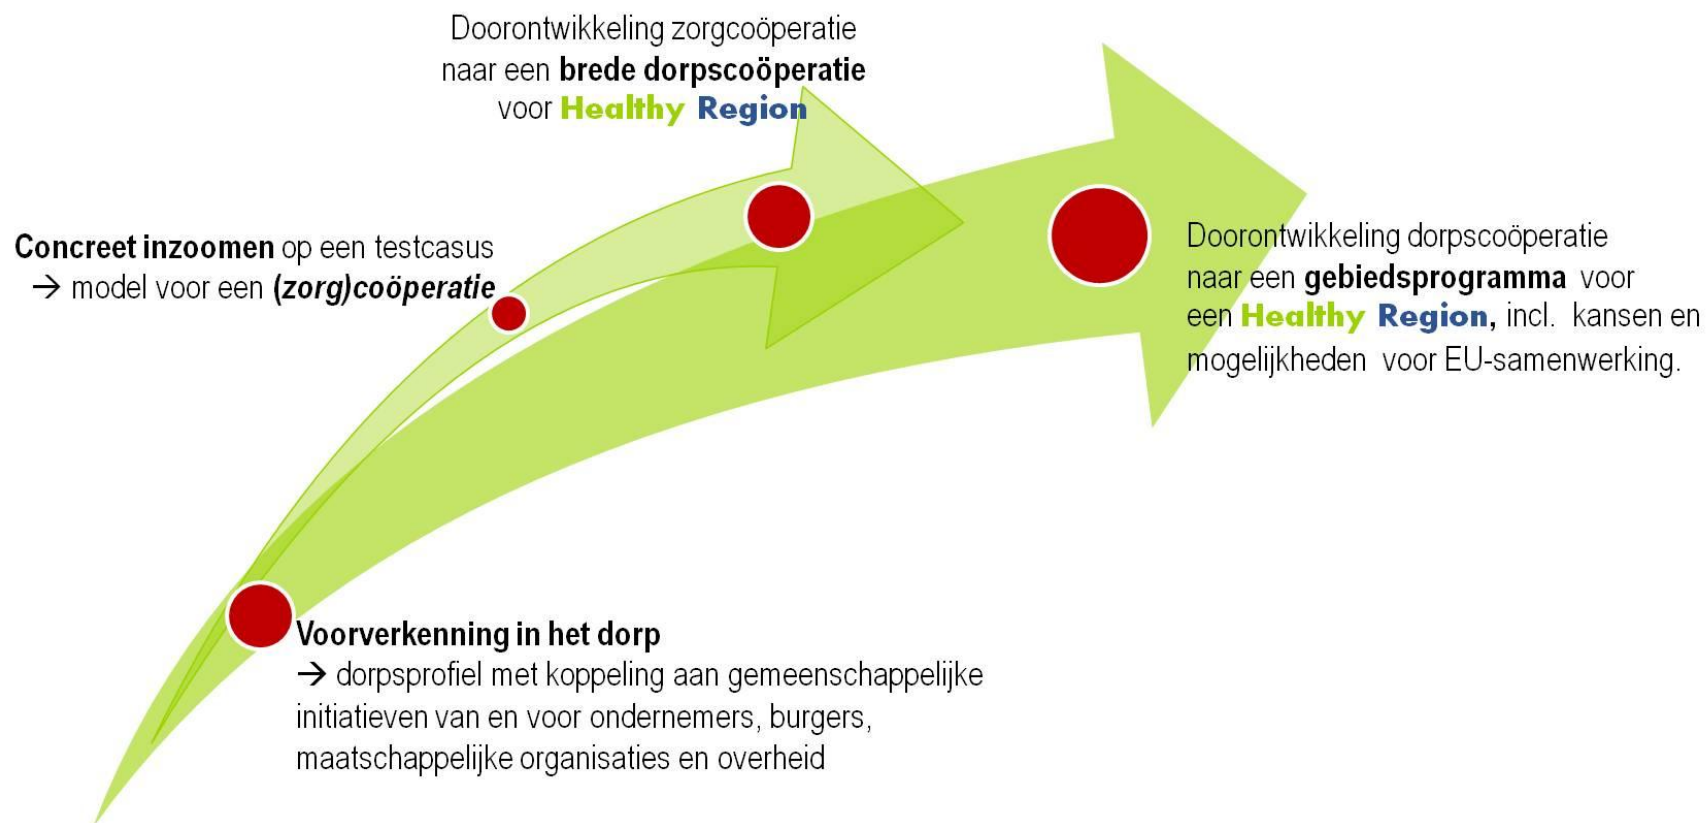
Doorontwikkeling zorgcoöperatie naar een **brede dorpscoöperatie** voor **Healthy Region**

**Concreet inzoomen** op een testcasus
→ model voor een **(zorg)coöperatie**

Doorontwikkeling dorpscoöperatie naar een **gebiedsprogramma** voor een **Healthy Region,** incl. kansen en mogelijkheden voor EU-samenwerking.

**Voorverkenning in het dorp**
→ dorpsprofiel met koppeling aan gemeenschappelijke initiatieven van en voor ondernemers, burgers, maatschappelijke organisaties en overheid